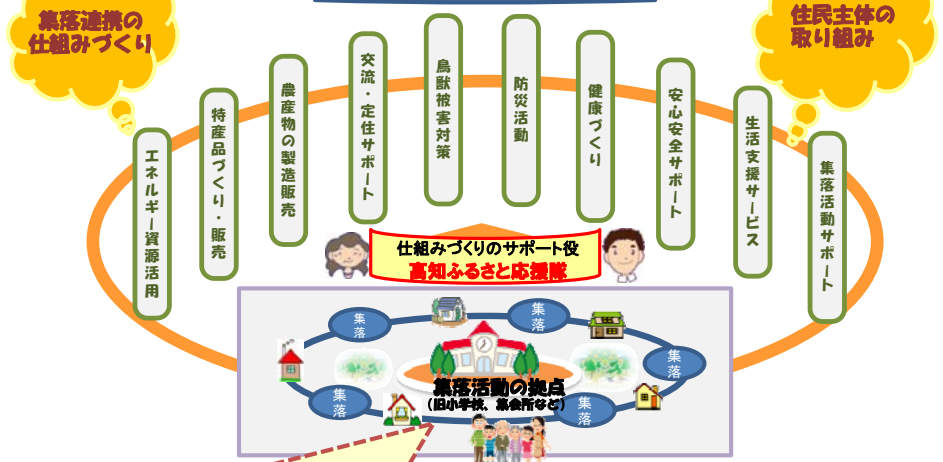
集落連携の仕組みづくり

住民主体の取り組み

エネルギー資源活用

特産品づくり・販売

農産物の製造販売

交流・定住サポート

鳥獣被害対策

防災活動

健康づくり

安心安全サポート

生活支援サービス

集落活動サポート

仕組みづくりのサポート役
高知ふるさと応援隊

集落

集落

集落

集落

集落

集落活動の拠点
（旧小学校、集会所など）